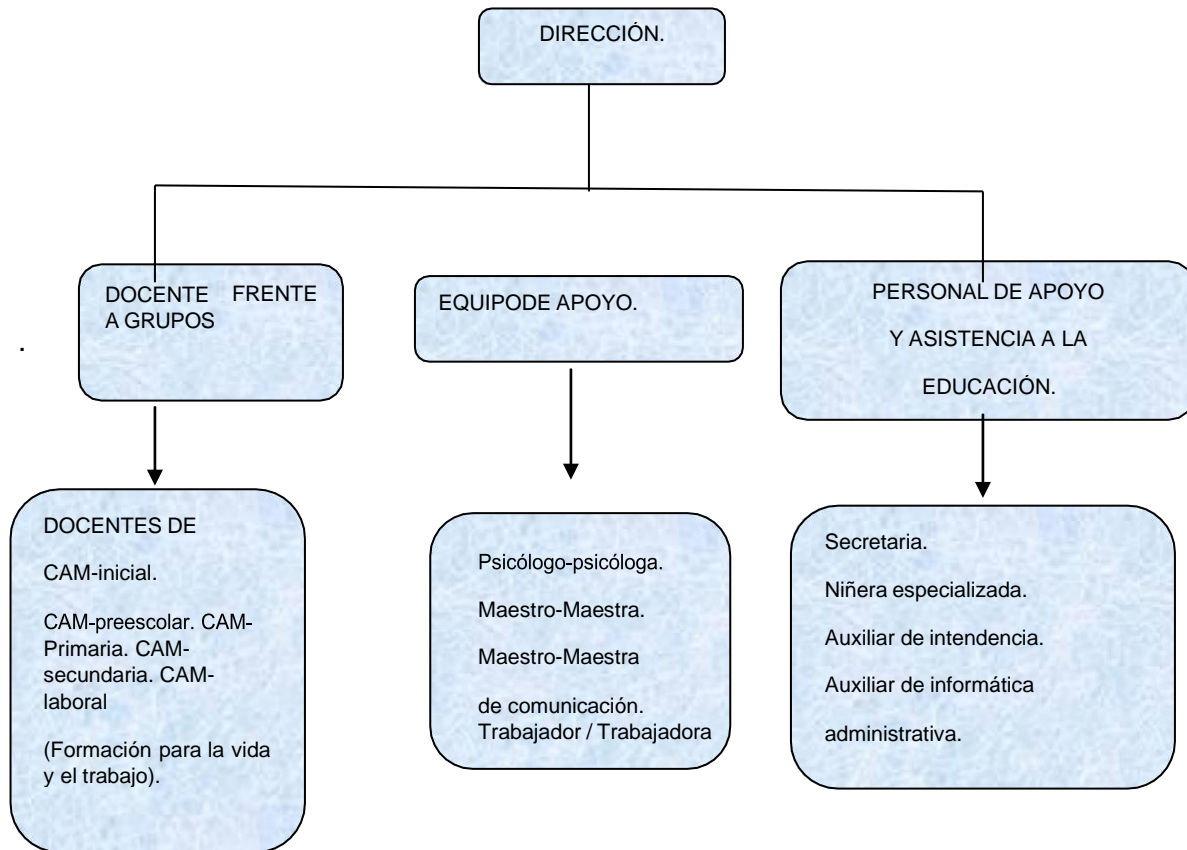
DIRECCIÓN.

DOCENTE FRENTE A GRUPOS

EQUIPODE APOYO.

PERSONAL DE APOYO

Y ASISTENCIA A LA

EDUCACIÓN.

.

DOCENTES DE

CAM-inicial.

CAM-preescolar. CAM-Primaria. CAM-secundaria. CAM-laboral

(Formación para la vida y el trabajo).

Psicólogo-psicóloga.

Maestro-Maestra.

Maestro-Maestra

de comunicación. Trabajador / Trabajadora

Secretaria.

Niñera especializada.

Auxiliar de intendencia.

Auxiliar de informática

administrativa.